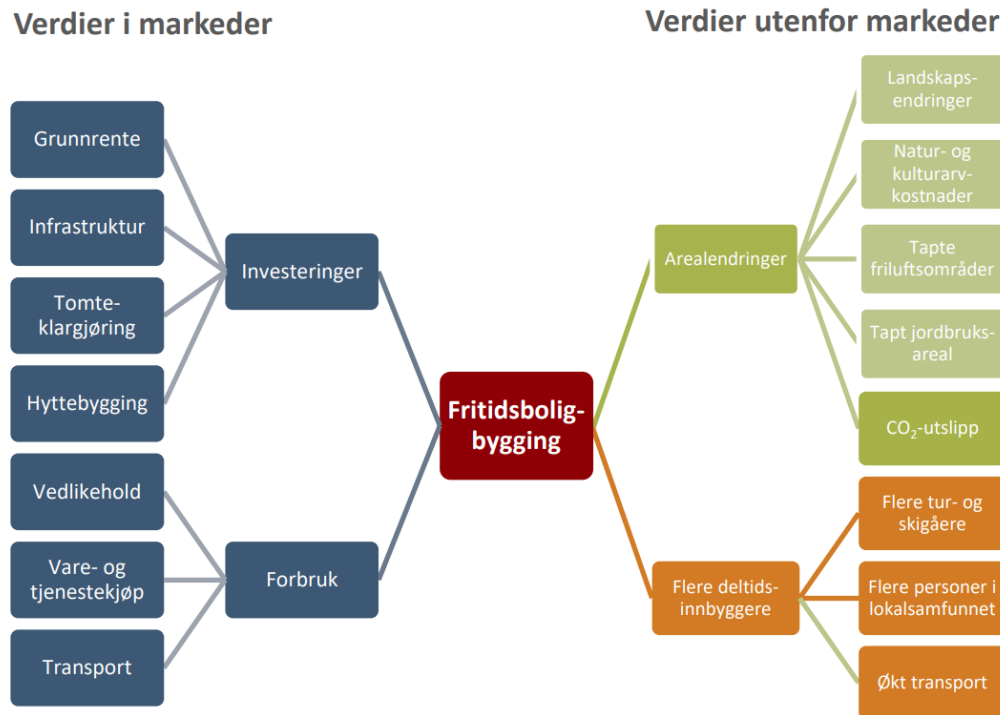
Verdier i markeder

Verdier utenfor markeder

Grunnrente

Infrastruktur

Tomteklargjøring

Hyttebygging

Vedlikehold

Vare- og tjenestekjøp

Transport

Investeringer

Forbruk

Fritidsboligbygging

Arealendringer

Flere deltidsinnbyggere

Landskapsendringer

Natur- og kulturarvkostnader

Tapte friluftsområder

Tapt jordbruksareal

$CO_2$-utslipp

Flere tur- og skigåere

Flere personer i lokalsamfunnet

Økt transport